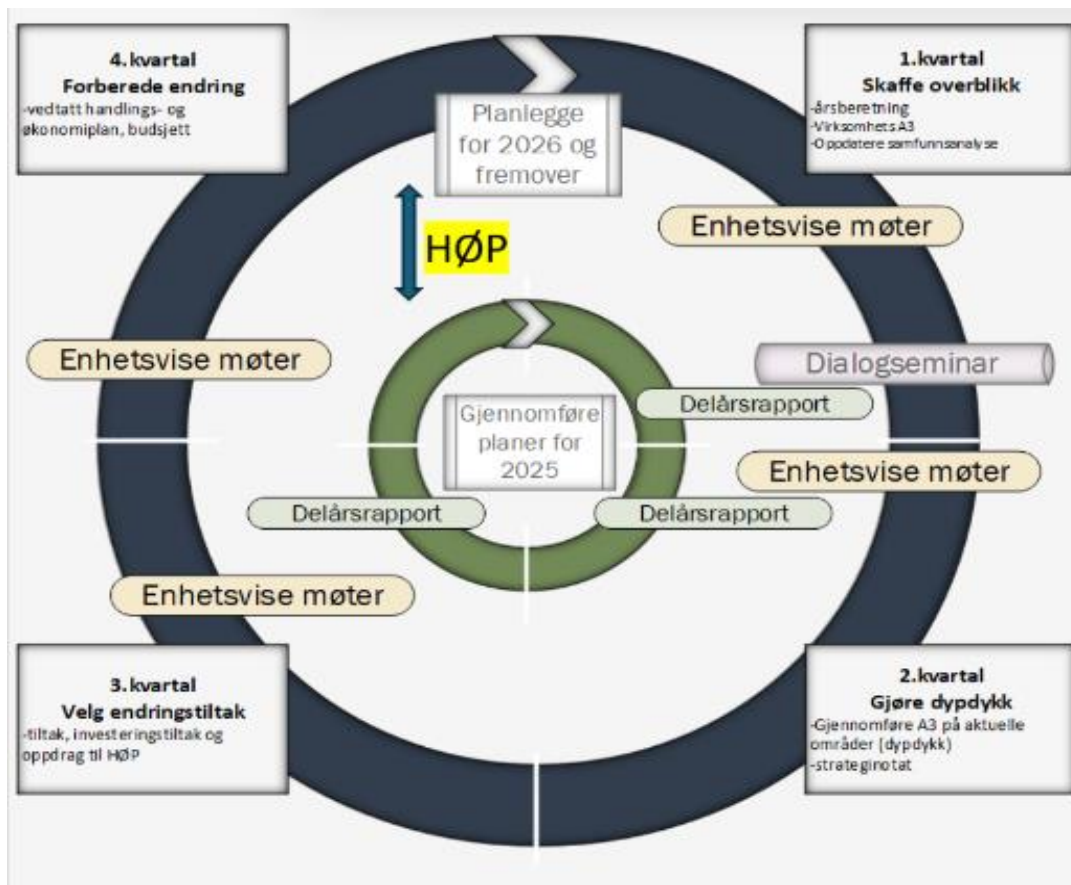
4. kvartal
Forberede endring
-vedtatt handlings- og økonomiplan, budsjett

Planlegge for 2026 og fremover

1. kvartal
Skaffe overblikk
-årsberetning
-Virksomhets A3
-Oppdatere samfunnsanalyse

HØP

Enhetsvise møter

Enhetsvise møter

Dialogseminar

Delårsrapport

Gjennomføre planer for 2025

Enhetsvise møter

Delårsrapport

Delårsrapport

Enhetsvise møter

3. kvartal
Velg endringstiltak
-tiltak, investeringstiltak og oppdrag til HØP

2. kvartal
Gjøre dypdykk
-Gjennomføre A3 på aktuelle områder (dypdykk)
-strateginotat